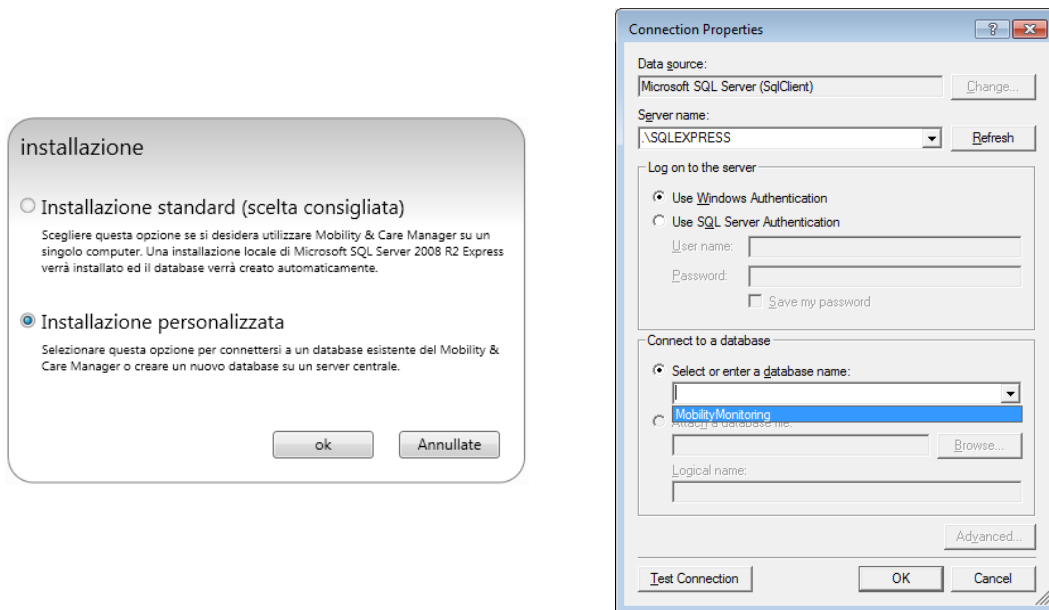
installazione

Installazione standard (scelta consigliata)

Scegliere questa opzione se si desidera utilizzare Mobility & Care Manager su un singolo computer. Una installazione locale di Microsoft SQL Server 2008 R2 Express verrà installato ed il database verrà creato automaticamente.

Installazione personalizzata

Selezionare questa opzione per connettersi a un database esistente del Mobility & Care Manager o creare un nuovo database su un server centrale.

ok Annullate

Connection Properties

?

Data source:

Microsoft SQL Server (SqlClient)

Change...

Server name:

.\SQLEXPRESS

Refresh

Log on to the server

Use Windows Authentication

Use SQL Server Authentication

User name:

Password:

Save my password

Connect to a database

Select or enter a database name:

MobilityMonitoring

Attach a database file:

Browse...

Logical name:

Advanced...

Test Connection

OK

Cancel